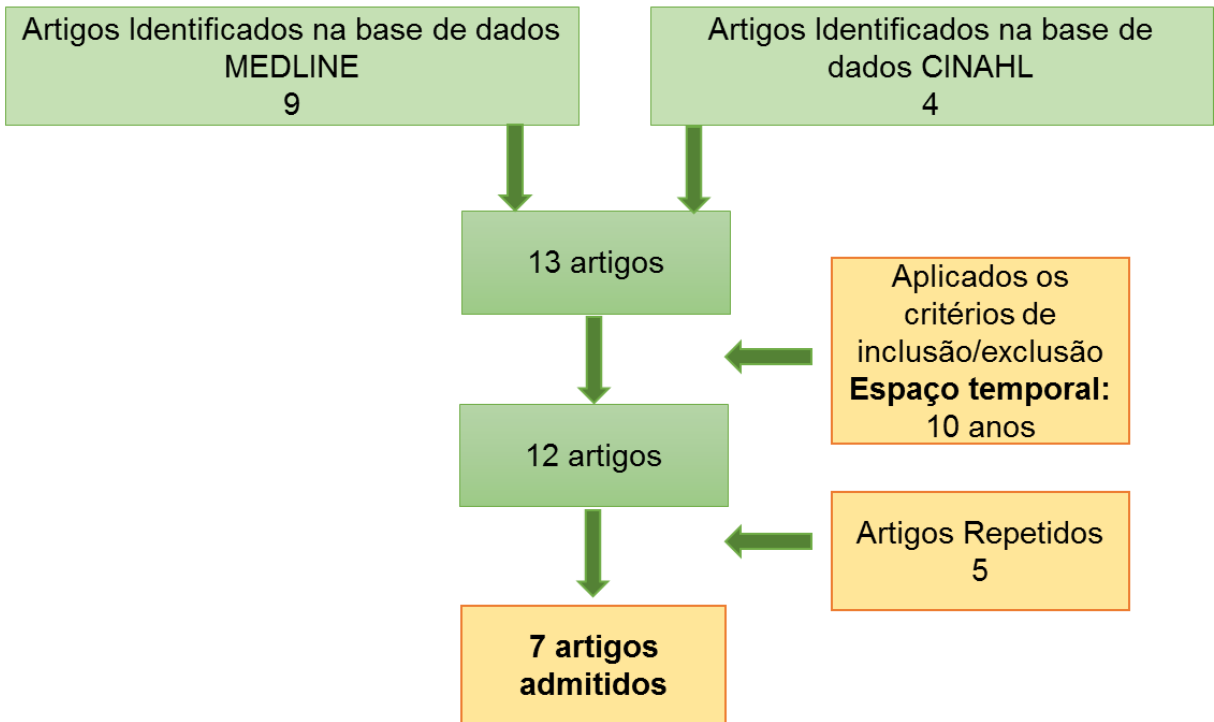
Artigos Identificados na base de dados MEDLINE
9

Artigos Identificados na base de dados CINAHL
4

13 artigos

Aplicados os critérios de inclusão/exclusão
**Espaço temporal:**
10 anos

12 artigos

Artigos Repetidos
5

**7 artigos admitidos**